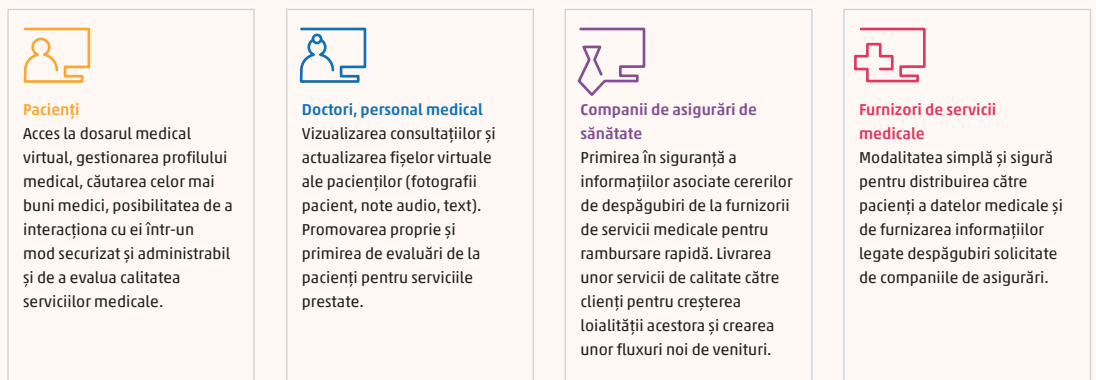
Pacienți
Acces la dosarul medical virtual, gestionarea profilului medical, căutarea celor mai buni medici, posibilitatea de a interacționa cu ei într-un mod securizat și administrabil și de a evalua calitatea serviciilor medicale.

Doctori, personal medical
Vizualizarea consultațiilor și actualizarea fișelor virtuale ale pacienților (fotografii pacient, note audio, text). Promovarea proprie și primirea de evaluări de la pacienți pentru serviciile prestate.

Companii de asigurări de sănătate
Primirea în siguranță a informațiilor asociate cererilor de despăgubiri de la furnizorii de servicii medicale pentru rambursare rapidă. Livrarea unor servicii de calitate către clienți pentru creșterea loialității acestora și crearea unor fluxuri noi de venituri.

Furnizori de servicii medicale
Modalitatea simplă și sigură pentru distribuirea către pacienți a datelor medicale și de furnizarea informațiilor legate despăgubiri solicitate de companiile de asigurări.